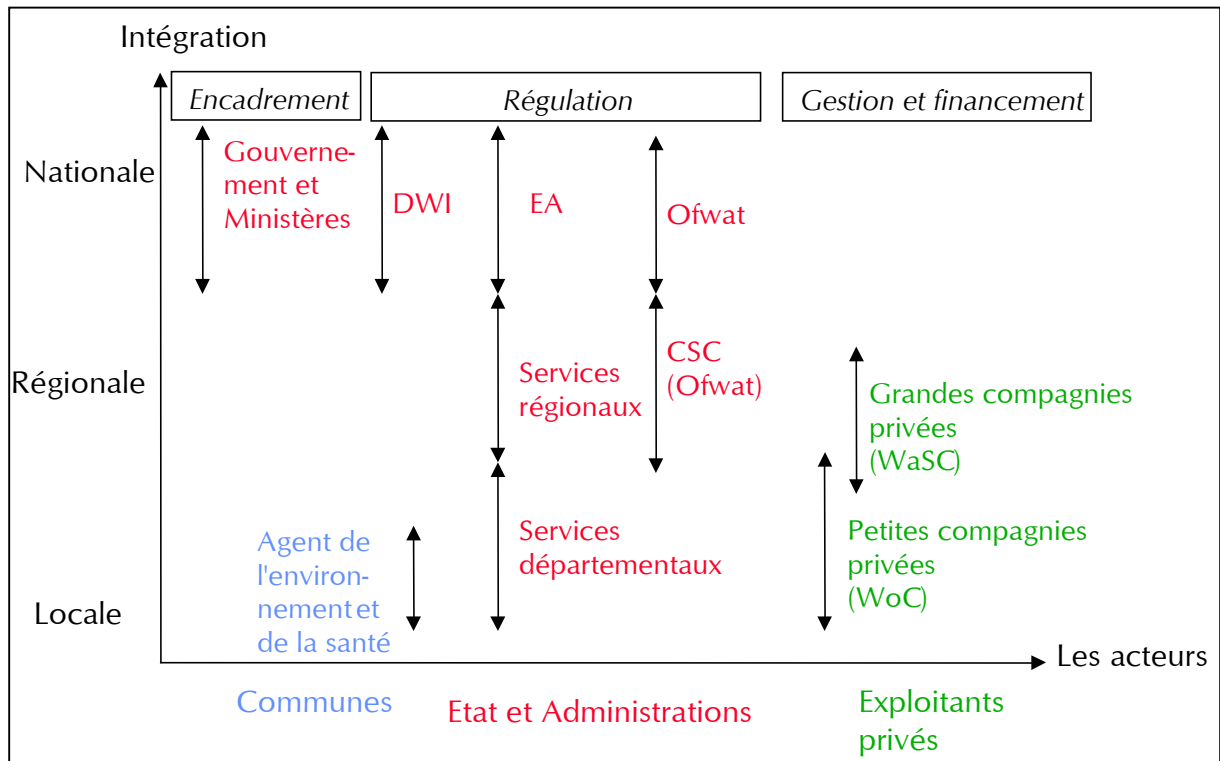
Intégration

Encadrement

Régulation

Gestion et financement

Nationale

Gouvernement et Ministères

DWI

EA

Ofwat

Régionale

Services régionaux

CSC (Ofwat)

Grandes compagnies privées (WaSC)

Agent de l'environnement et de la santé

Services départementaux

Petites compagnies privées (WoC)

Locale

Les acteurs

Communes

Etat et Administrations

Exploitants privés